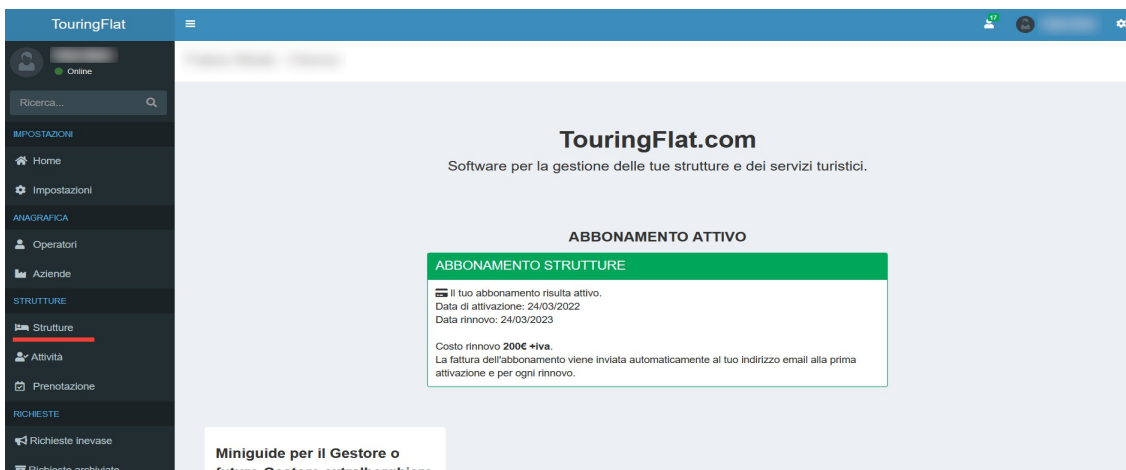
TouringFlat

17

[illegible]

Online

Ricerca...

IMPOSTAZIONI

Home

Impostazioni

ANAGRAFICA

Operatori

Aziende

STRUTTURE

Strutture

Attività

Prenotazione

RICHIESTE

Richieste inevase

Richieste archiviate

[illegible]

TouringFlat.com

Software per la gestione delle tue strutture e dei servizi turistici.

ABBONAMENTO ATTIVO

ABBONAMENTO STRUTTURE

Il tuo abbonamento risulta attivo.
Data di attivazione: 24/03/2022
Data rinnovo: 24/03/2023

Costo rinnovo **200€ +iva**.
La fattura dell'abbonamento viene inviata automaticamente al tuo indirizzo email alla prima attivazione e per ogni rinnovo.

Miniguide per il Gestore o futuro Gestore extralberghiero